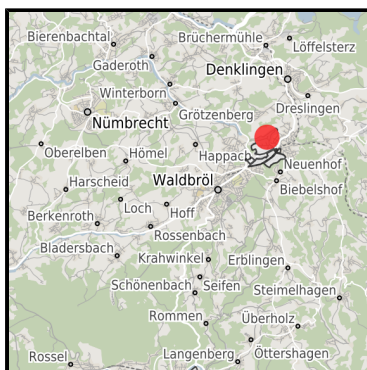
Bierenbachtal
Brüchermühle
Löffelsterz
Gaderoth
Denklingen
Winterborn
Nümbrecht
Grötzenberg
Dreslingen
Oberelben
Hömel
Happach
Neuenhof
Harscheid
Waldbröl
Biebelshof
Berkenroth
Loch
Hoff
Rossenbach
Bladersbach
Krahwinkel
Erblingen
Schönenbach
Seifen
Steimelhagen
Rommen
Überholz
Rossel
Langenberg
Öttershagen